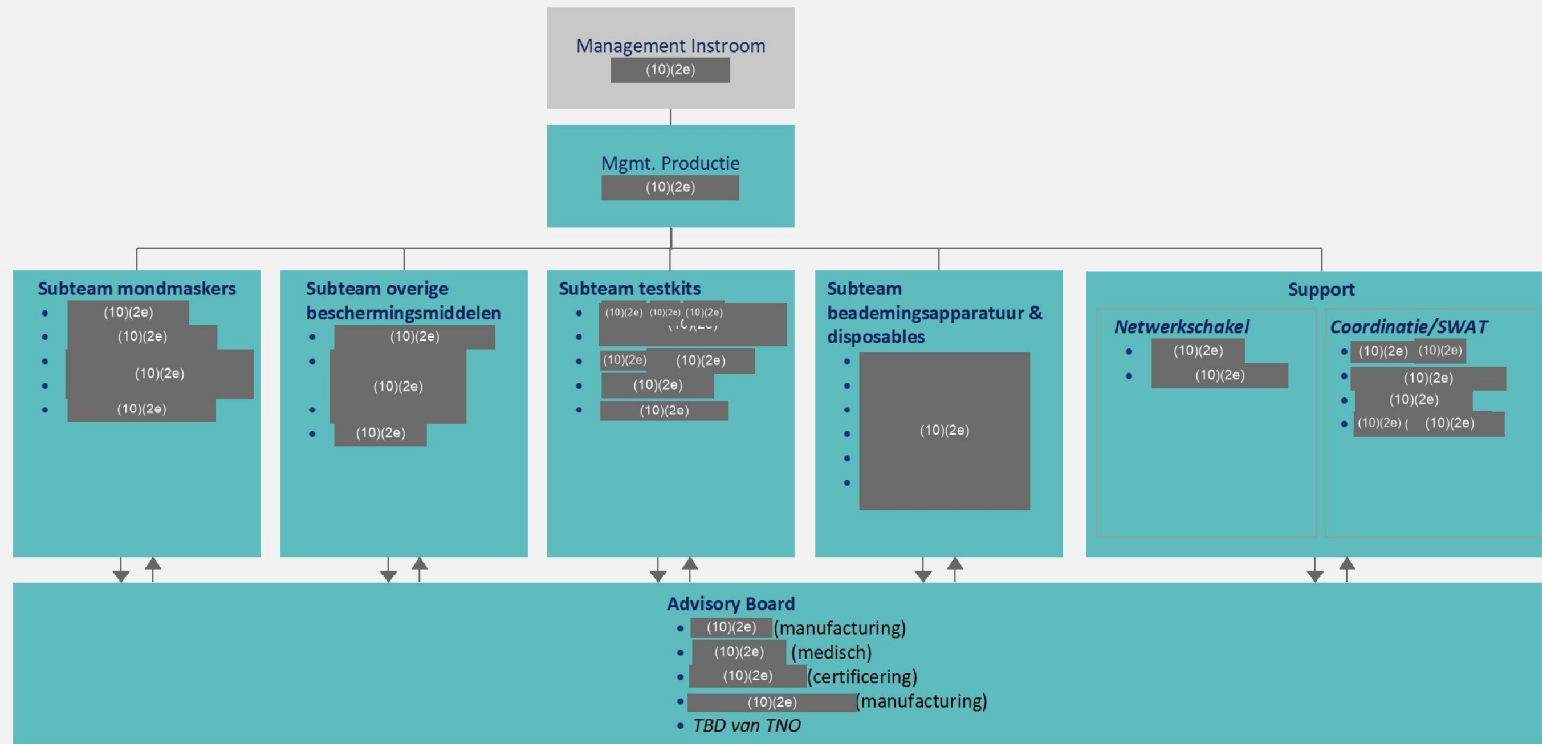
Management Instroom
(10)(2e)

Mgmt. Productie
(10)(2e)

Subteam mondmaskers
• (10)(2e)
• (10)(2e)
• (10)(2e)
•
• (10)(2e)

Subteam overige beschermingsmiddelen
• (10)(2e)
• (10)(2e)
•
• (10)(2e)

Subteam testkits
• (10)(2e) (10)(2e) (10)(2e)
• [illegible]
• (10)(2e) (10)(2e)
• (10)(2e)
• (10)(2e)

Subteam beademingsapparatuur & disposables
• (10)(2e)
•
•
•
•
•

Support

Netwerkschakel
• (10)(2e)
• (10)(2e)

Coordinatie/SWAT
• (10)(2e) (10)(2e)
• (10)(2e)
• (10)(2e)
• (10)(2e) ( (10)(2e)

Advisory Board
• (10)(2e) (manufacturing)
• (10)(2e) (medisch)
• (10)(2e) (certificering)
• (10)(2e) (manufacturing)
• TBD van TNO